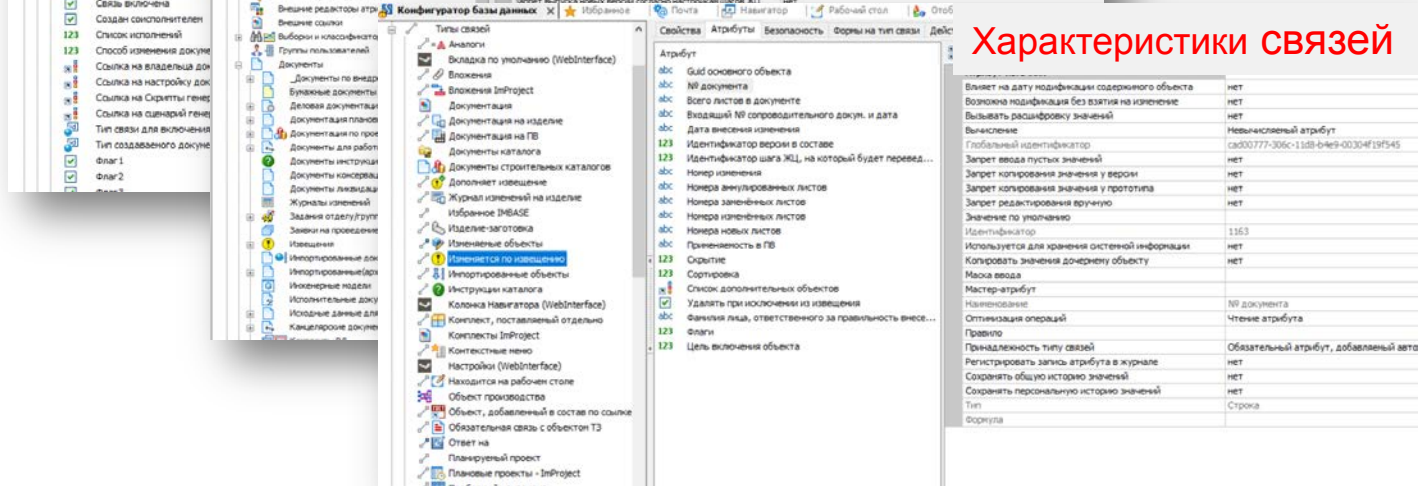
Связь включена
Создан соисполнителем
123 Список исполнений
123 Способ изменения докуме
Ссылка на владельца доку
Ссылка на настройку док
Ссылка на Скрипты генер
Ссылка на сценарий генер
Тип связи для включения
Тип создаваемого докуме
Флаг1
Флаг2

Внешние редакторы атриб
Внешние ссылки
Выборки и классификато
Группы пользователей
Документы
_Документы по внедр
Бумажные документы
Деловая документаци
Документация планов
Документация по прое
Документы для работ
Документы инструкци
Документы консерваци
Документы ликвидаци
Журналы изменений
Задания отделу/групп
Заявки на проведение
Извещения
Импортированные док
Импортированные(арх
Инженерные модели
Исполнительные доку
Исходные данные для
Канцелярские докуме

Конфигуратор базы данных | Избранное | Почта | Навигатор | Рабочий стол | Отоб

Типы связей
Аналоги
Вкладка по умолчанию (WebInterface)
Вложения
Вложения ImProject
Документация
Документация на изделие
Документация на ПВ
Документы каталога
Документы строительных каталогов
Дополняет извещение
Журнал изменений на изделие
Избранное IMBASE
Изделие-заготовка
Изменяемые объекты
Изменяется по извещению
Импортированные объекты
Инструкции каталога
Колонка Навигатора (WebInterface)
Комплект, поставляемый отдельно
Комплекты ImProject
Контекстные меню
Настройки (WebInterface)
Находится на рабочем столе
Объект производства
Объект, добавленный в состав по ссылке
Обязательная связь с объектом ТЭ
Ответ на
Планируемый проект
Плановые проекты - ImProject

Свойства | Атрибуты | Безопасность | Формы на тип связи | Дейс

Атрибут
abc Guid основного объекта
abc № документа
abc Всего листов в документе
abc Входящий № сопроводительного докум. и дата
abc Дата внесения изменения
123 Идентификатор версии в составе
123 Идентификатор шага ЖЦ, на который будет перевед...
abc Номер изменения
abc Номера аннулированных листов
abc Номера заменённых листов
abc Номера изменённых листов
abc Номера новых листов
abc Применяемость в ПВ
123 Скрытие
123 Сортировка
abc Список дополнительных объектов
Удалять при исключении из извещения
abc Фамилия лица, ответственного за правильность внесе...
123 Флаги
123 Цель включения объекта

Характеристики связей

| | |
|---|---|
| Влияет на дату модификации содержимого объекта | нет |
| Возможна модификация без взятия на изменение | нет |
| Вызывать расшифровку значений | нет |
| Вычисление | Невычисляемый атрибут |
| Глобальный идентификатор | cad00777-306c-11d8-b4e9-00304f19f545 |
| Запрет ввода пустых значений | нет |
| Запрет копирования значения у версии | нет |
| Запрет копирования значения у прототипа | нет |
| Запрет редактирования вручную | нет |
| Значение по умолчанию | |
| Идентификатор | 1163 |
| Используется для хранения системной информации | нет |
| Копировать значения дочернему объекту | нет |
| Маска ввода | |
| Мастер-атрибут | |
| Наименование | № документа |
| Оптимизация операций | Чтение атрибута |
| Правило | |
| Принадлежность типу связей | Обязательный атрибут, добавляемый авто |
| Регистрировать запись атрибута в журнале | нет |
| Сохранять общую историю значений | нет |
| Сохранять персональную историю значений | нет |
| Тип | Строка |
| Формула | |